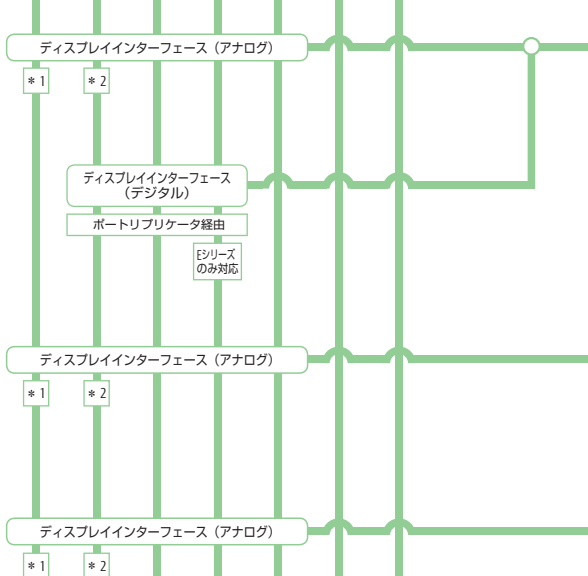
ディスプレイインターフェース（アナログ）

＊1

＊2

ディスプレイインターフェース（デジタル）

ポートリプリケータ経由

Eシリーズのみ対応

ディスプレイインターフェース（アナログ）

＊1

＊2

ディスプレイインターフェース（アナログ）

＊1

＊2